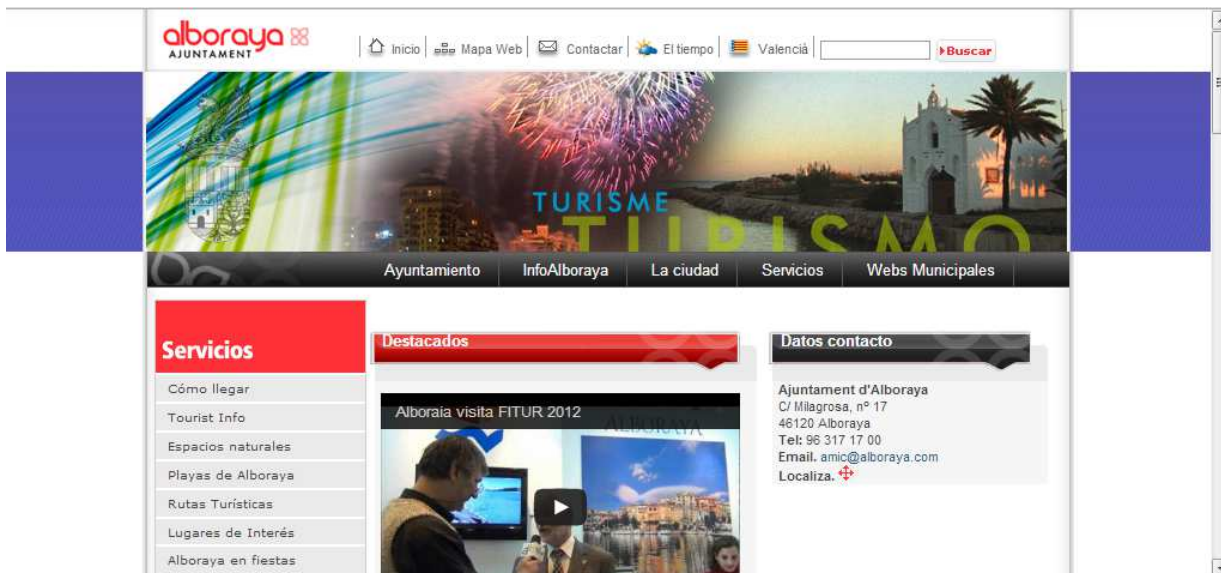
alboraya
AJUNTAMENT

Inicio | Mapa Web | Contactar | El tiempo | Valencià | Buscar

TURISME
TURISMO

Ayuntamiento | InfoAlboraya | La ciudad | Servicios | Webs Municipales

Servicios
Cómo llegar
Tourist Info
Espacios naturales
Playas de Alboraya
Rutas Turísticas
Lugares de Interés
Alboraya en fiestas

Destacados

Alboraia visita FITUR 2012
ALBORAYA

Datos contacto

Ajuntament d'Alboraya
C/ Milagrosa, nº 17
46120 Alboraya
Tel: 96 317 17 00
Email. amic@alboraya.com
Localiza.